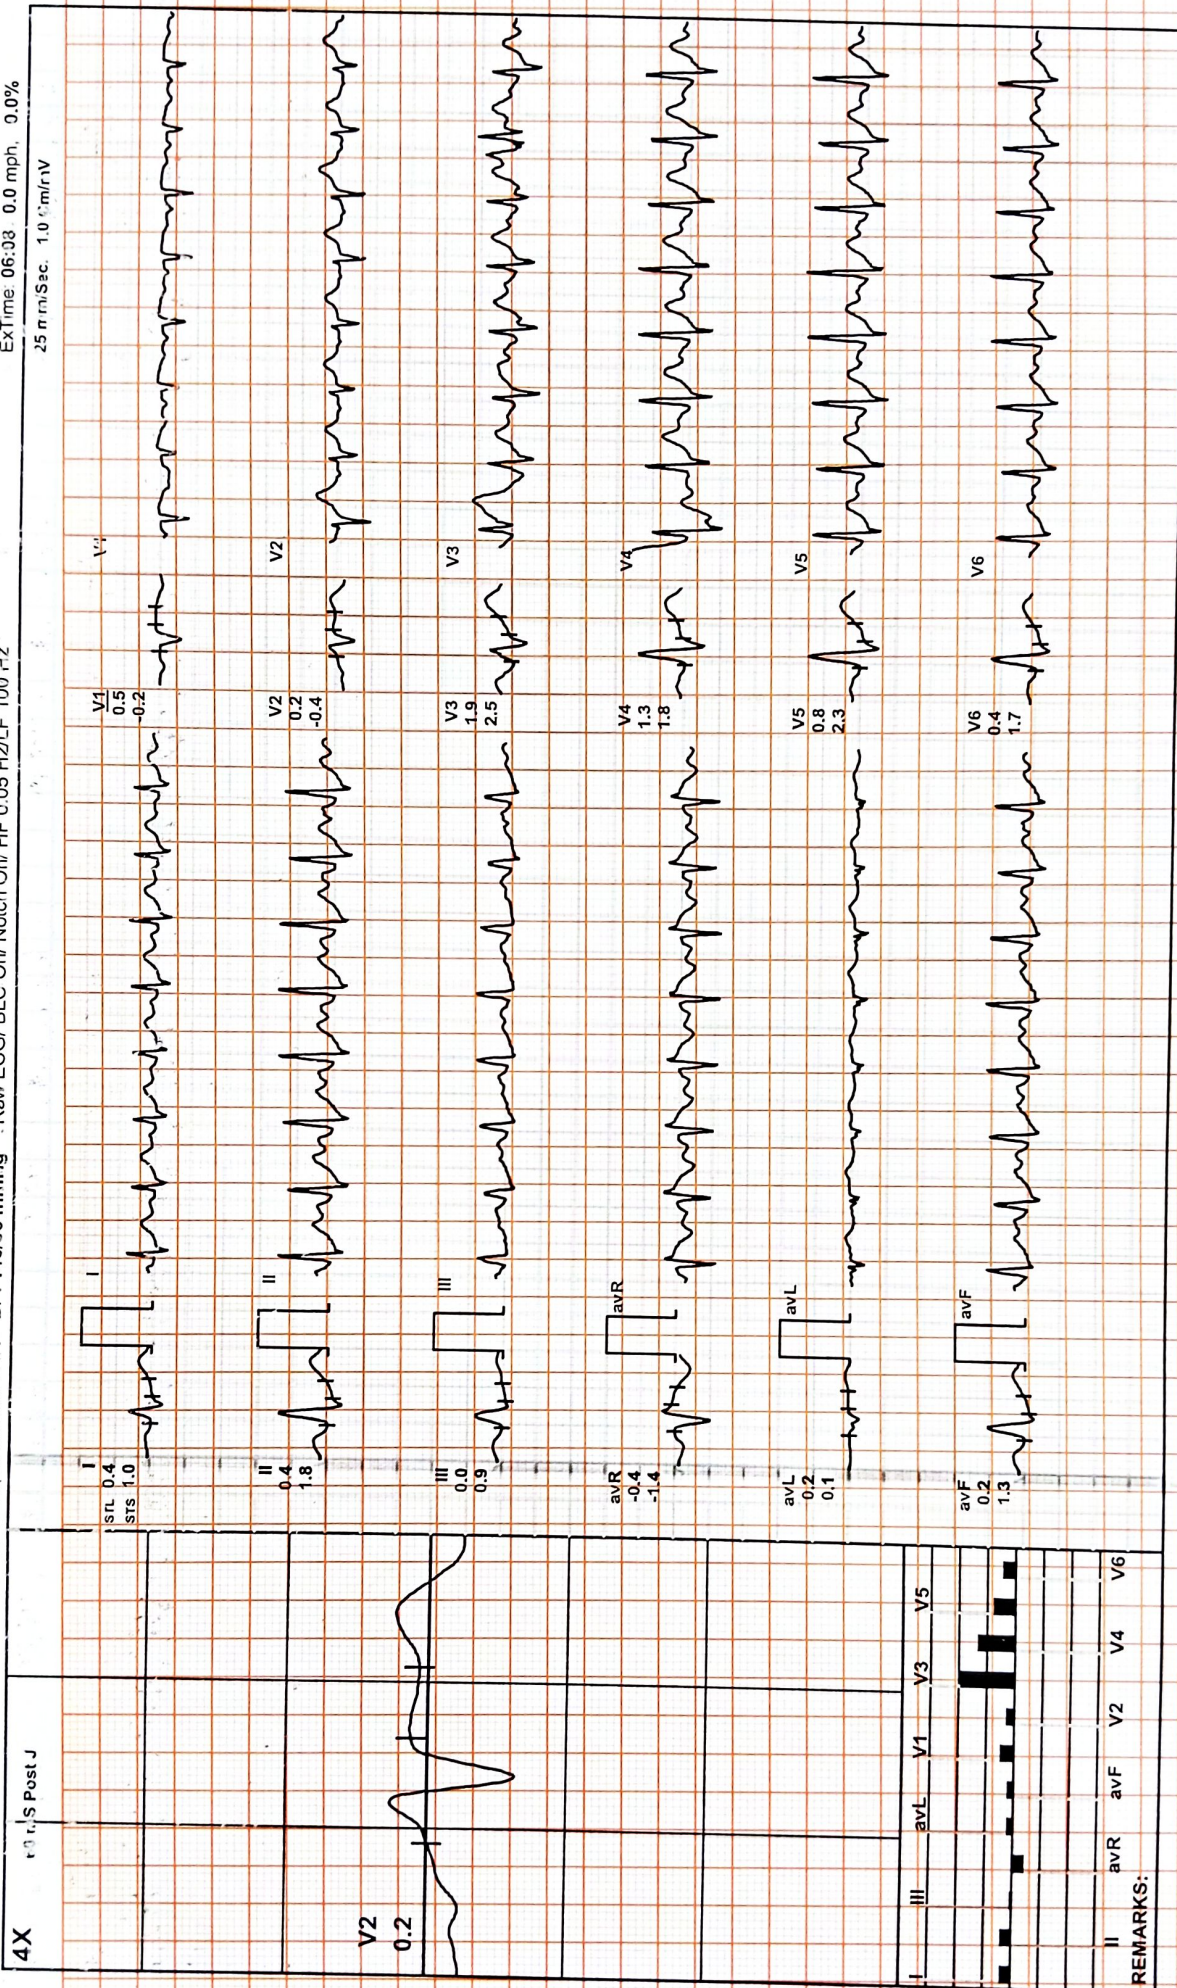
4X
r0 ms Post J
V2
0.2
ExTime: 06:03 0.0 mph, 0.0%
25 mm/Sec. 1.0 cm/mV
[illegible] Raw ECG/ BLC On/ Notch On/ HF 0.05 Hz/LF 100 Hz
I
STL 0.4
STS 1.0
I
II
0.4
1.8
II
III
0.0
0.9
III
avR
-0.4
-1.4
avR
avL
0.2
0.1
avL
avF
0.2
1.3
avF
V1
0.5
-0.2
V1
V2
0.2
-0.4
V2
V3
1.9
2.5
V3
V4
1.3
1.8
V4
V5
0.8
2.3
V5
V6
0.4
1.7
V6
I
III
avL
V1
V3
V5
II
avR
avF
V2
V4
V6
REMARKS: